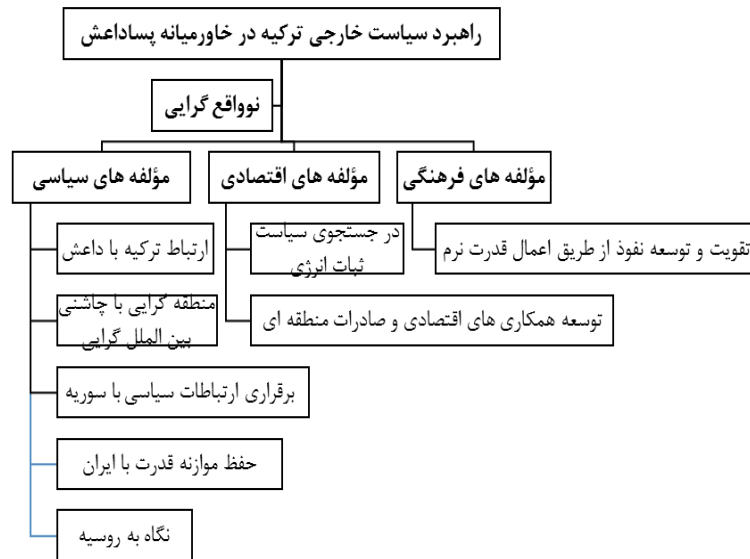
راهبرد سیاست خارجی ترکیه در خاورمیانه پساداعش

نوواقع گرایی

مؤلفه های فرهنگی

مؤلفه های اقتصادی

مؤلفه های سیاسی

تقویت و توسعه نفوذ از طریق اعمال قدرت نرم

در جستجوی سیاست ثبات انرژی

توسعه همکاری های اقتصادی و صادرات منطقه ای

ارتباط ترکیه با داعش

منطقه گرایی با چاشنی بین الملل گرایی

برقراری ارتباطات سیاسی با سوریه

حفظ موازنه قدرت با ایران

نگاه به روسیه